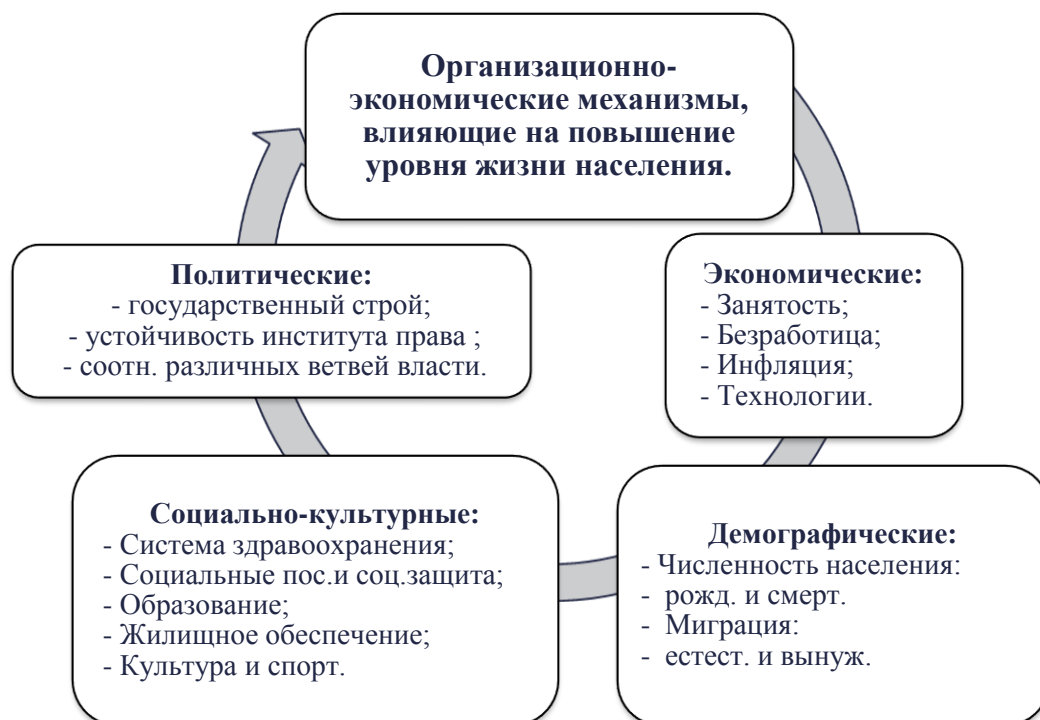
Организационно-экономические механизмы, влияющие на повышение уровня жизни населения.

Экономические:
- Занятость;
- Безработица;
- Инфляция;
- Технологии.

Демографические:
- Численность населения:
- рожд. и смерт.
- Миграция:
- естест. и вынуж.

Социально-культурные:
- Система здравоохранения;
- Социальные пос.и соц.защита;
- Образование;
- Жилищное обеспечение;
- Культура и спорт.

Политические:
- государственный строй;
- устойчивость института права ;
- соотн. различных ветвей власти.